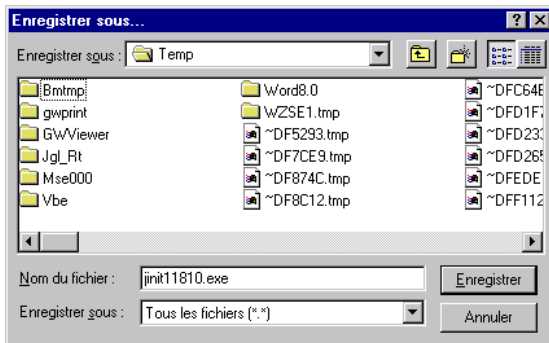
Enregistrer sous...

Enregistrer sous : Temp

Bmtmp
gwprint
GWViewer
Jgl_Rt
Mse000
Vbe

Word8.0
WZSE1.tmp
~DF5293.tmp
~DF7CE9.tmp
~DF874C.tmp
~DF8C12.tmp

~DFC64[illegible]
~DFD1F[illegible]
~DFD23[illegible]
~DFD26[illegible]
~DFEDE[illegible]
~DFF11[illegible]

Nom du fichier : jinit11810.exe

Enregistrer sous : Tous les fichiers (*.*)

Enregistrer

Annuler